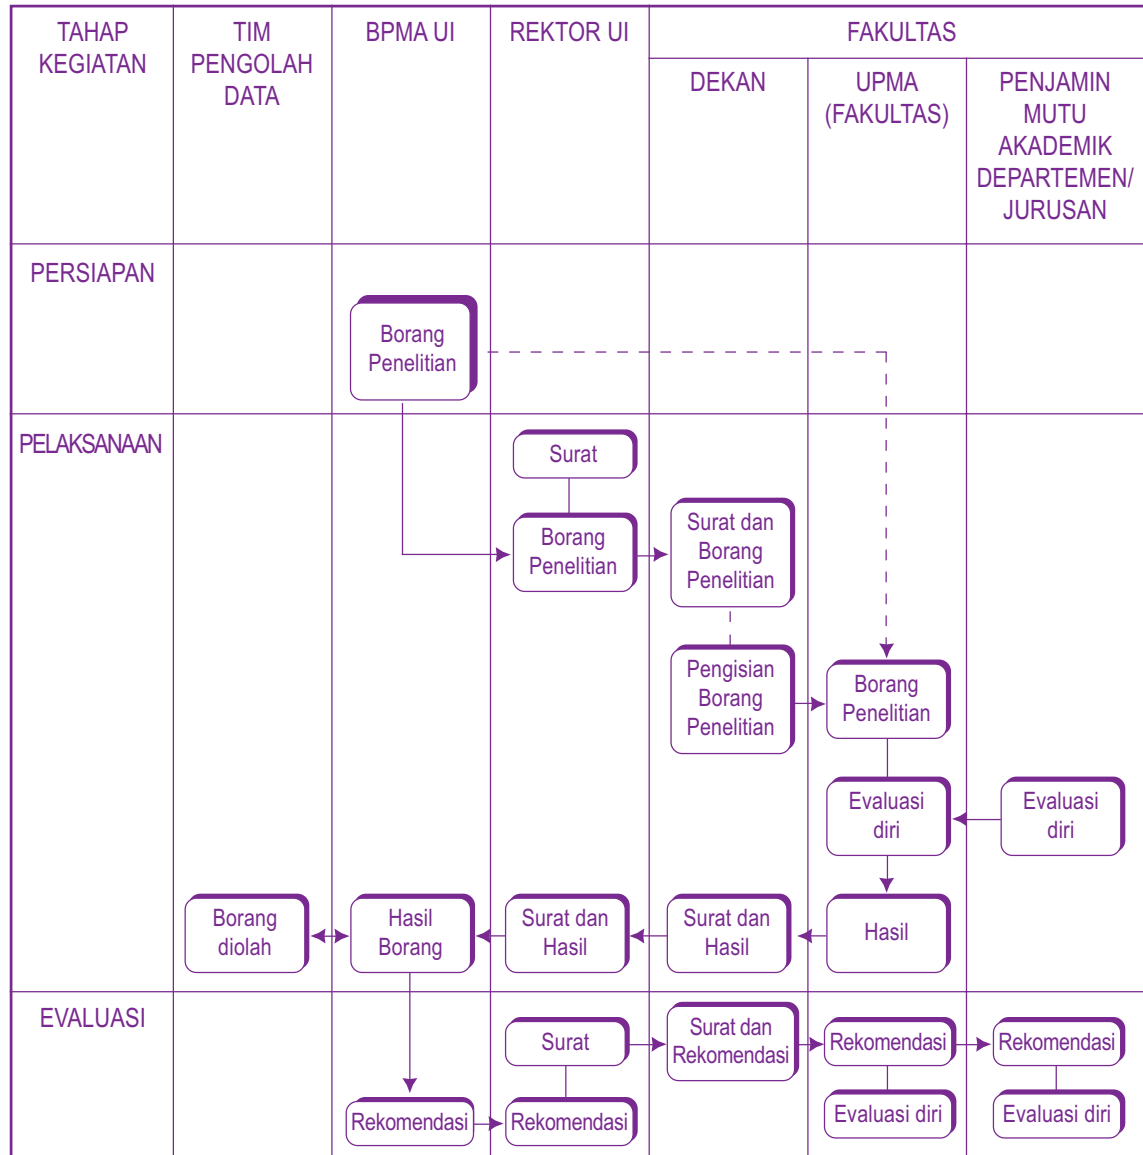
| TAHAP KEGIATAN | TIM PENGOLAH DATA | BPMA UI | REKTOR UI | FAKULTAS | | |
|---|---|---|---|---|---|---|
| | | | | DEKAN | UPMA (FAKULTAS) | PENJAMIN MUTU AKADEMIK DEPARTEMEN/ JURUSAN |
| PERSIAPAN | | Borang Penelitian | | | | |
| PELAKSANAAN | | | Surat<br>Borang Penelitian | Surat dan Borang Penelitian<br>Pengisian Borang Penelitian | Borang Penelitian<br>Evaluasi diri | Evaluasi diri |
| | Borang diolah | Hasil Borang | Surat dan Hasil | Surat dan Hasil | Hasil | |
| EVALUASI | | Rekomendasi | Surat<br>Rekomendasi | Surat dan Rekomendasi | Rekomendasi<br>Evaluasi diri | Rekomendasi<br>Evaluasi diri |